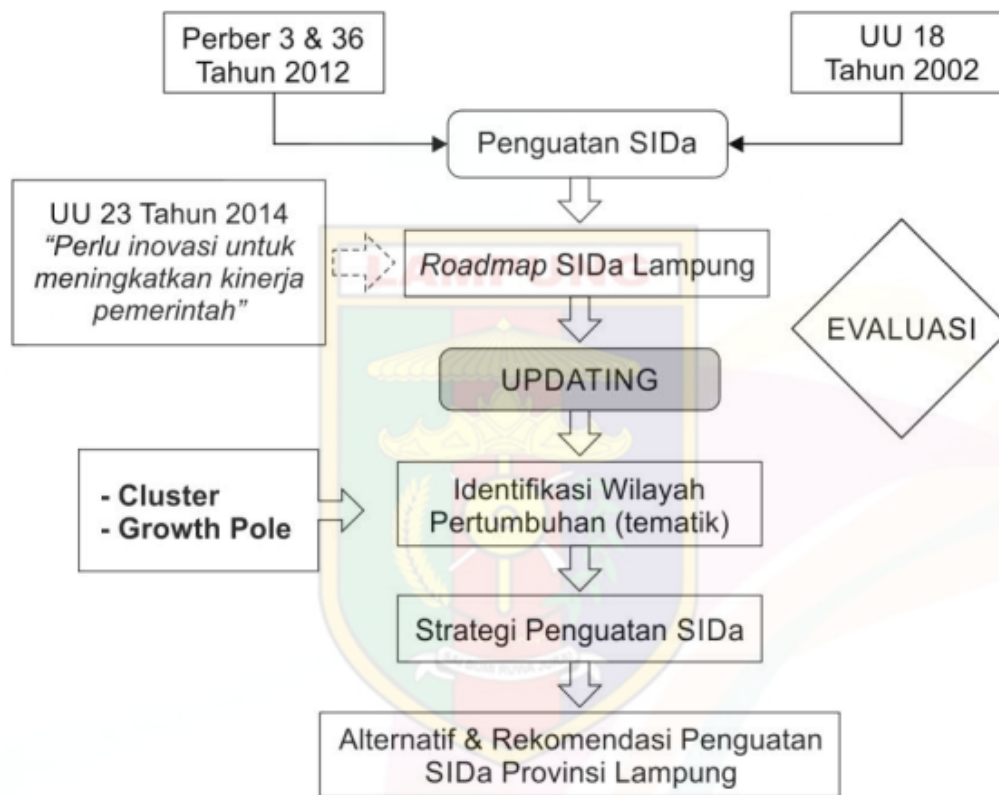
Perber 3 & 36
Tahun 2012

UU 18
Tahun 2002

Penguatan SIDa

UU 23 Tahun 2014
"Perlu inovasi untuk meningkatkan kinerja pemerintah"

Roadmap SIDa Lampung

EVALUASI

UPDATING

- Cluster
- Growth Pole

Identifikasi Wilayah Pertumbuhan (tematik)

Strategi Penguatan SIDa

Alternatif & Rekomendasi Penguatan SIDa Provinsi Lampung